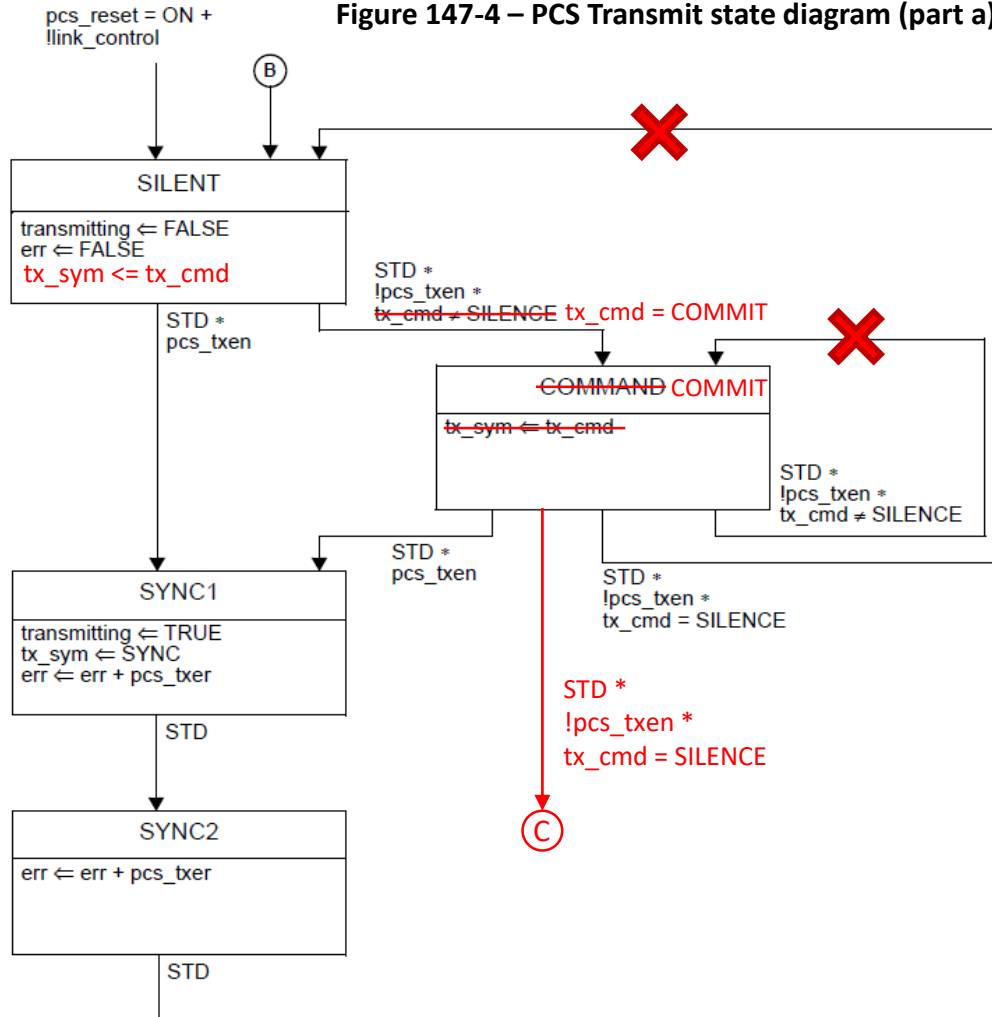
Figure 147-4 – PCS Transmit state diagram (part a)

pcs_reset = ON +
!link_control

B

SILENT

transmitting ⇐ FALSE
err ⇐ FALSE
tx_sym <= tx_cmd

STD *
!pcs_txen *
tx_cmd ≠ SILENCE tx_cmd = COMMIT

STD *
pcs_txen

COMMAND COMMIT

tx_sym ⇐ tx_cmd

STD *
!pcs_txen *
tx_cmd ≠ SILENCE

STD *
pcs_txen

STD *
!pcs_txen *
tx_cmd = SILENCE

SYNC1

transmitting ⇐ TRUE
tx_sym ⇐ SYNC
err ⇐ err + pcs_txer

STD

STD *
!pcs_txen *
tx_cmd = SILENCE

C

SYNC2

err ⇐ err + pcs_txer

STD